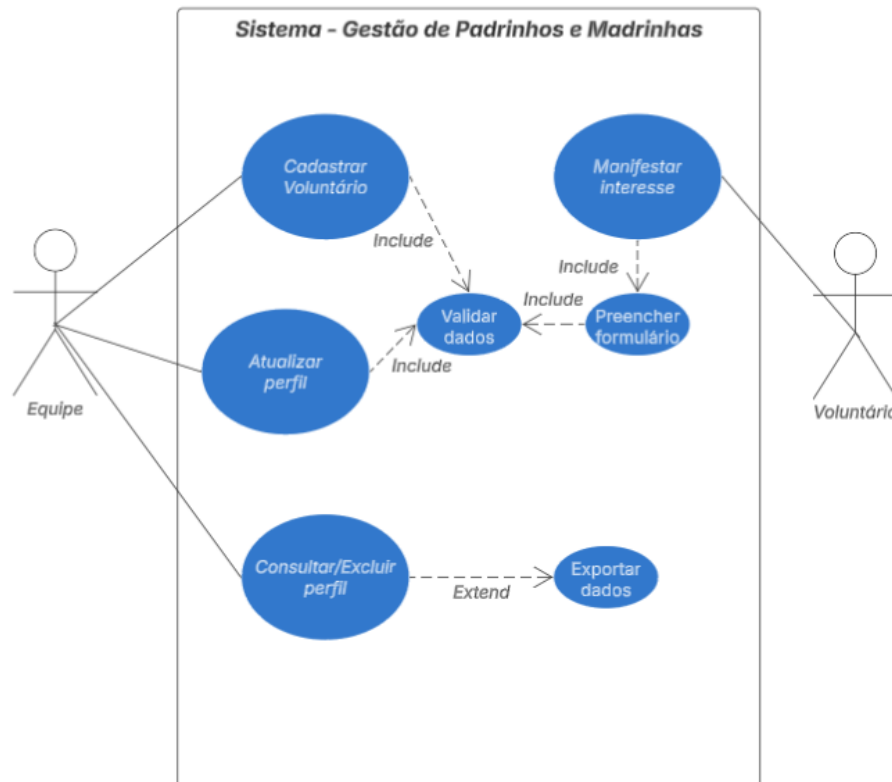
Sistema - Gestão de Padrinhos e Madrinhas

Cadastrar Voluntário

Manifestar interesse

Include

Include

Include

Validar dados

Preencher formulário

Atualizar perfil

Include

Equipe

Voluntári

Consultar/Excluir perfil

Extend

Exportar dados